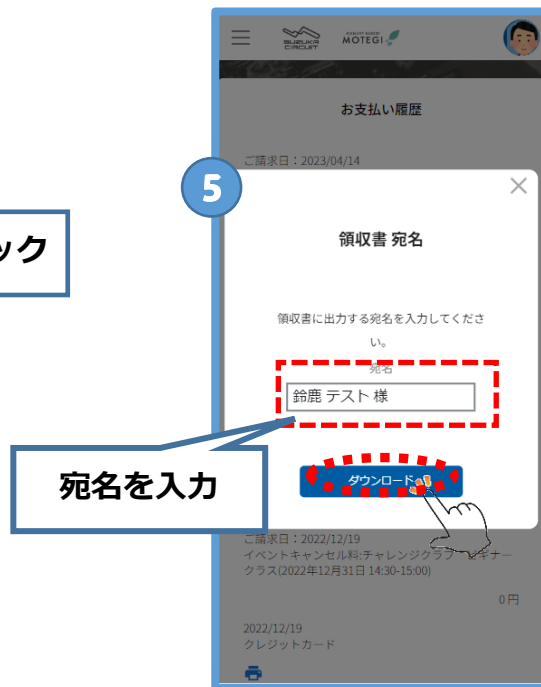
ック

SUZUKA CIRCUIT
MOBILITY RESORT MOTEGI

お支払い履歴

ご請求日：2023/04/14

5

×

領収書 宛名

領収書に出力する宛名を入力してください。

宛名

鈴鹿 テスト 様

宛名を入力

ダウンロード

ご請求日：2022/12/19
イベントキャンセル料:チャレンジクラブ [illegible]ビギナークラス(2022年12月31日 14:30-15:00)

0円

2022/12/19
クレジットカード